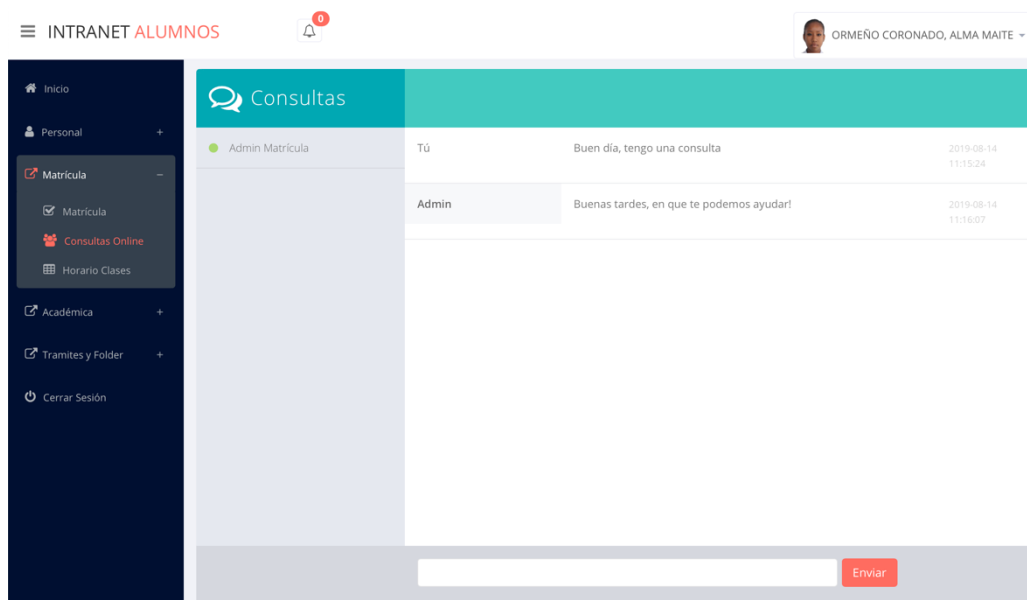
INTRANET ALUMNOS

0

ORMEÑO CORONADO, ALMA MAITE

Inicio

Personal +

Matrícula −

Matrícula

Consultas Online

Horario Clases

Académica +

Tramites y Folder +

Cerrar Sesión

Consultas

Admin Matrícula

Tú | Buen día, tengo una consulta | 2019-08-14 11:15:24

Admin | Buenas tardes, en que te podemos ayudar! | 2019-08-14 11:16:07

Enviar